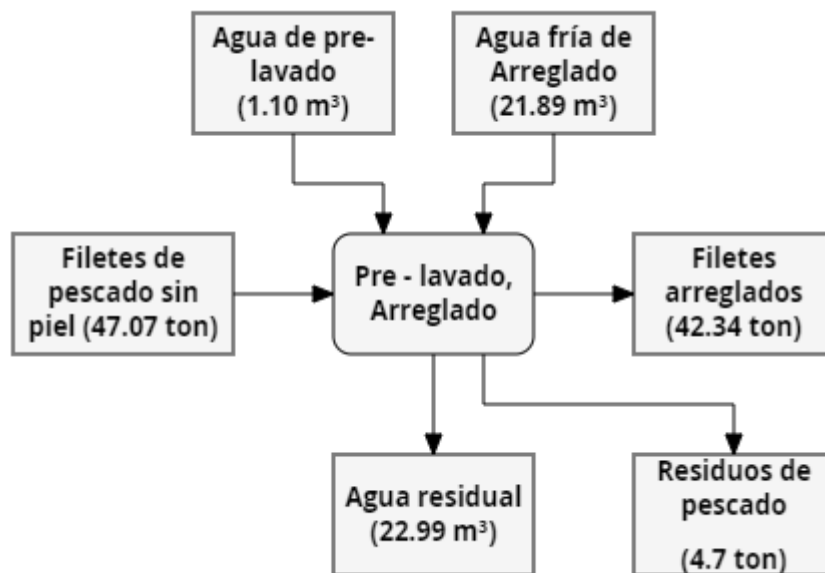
Agua de pre-lavado
(1.10 m$^3$)

Agua fría de Arreglado
(21.89 m$^3$)

Filetes de pescado sin piel (47.07 ton)

Pre - lavado, Arreglado

Filetes arreglados
(42.34 ton)

Agua residual
(22.99 m$^3$)

Residuos de pescado

(4.7 ton)